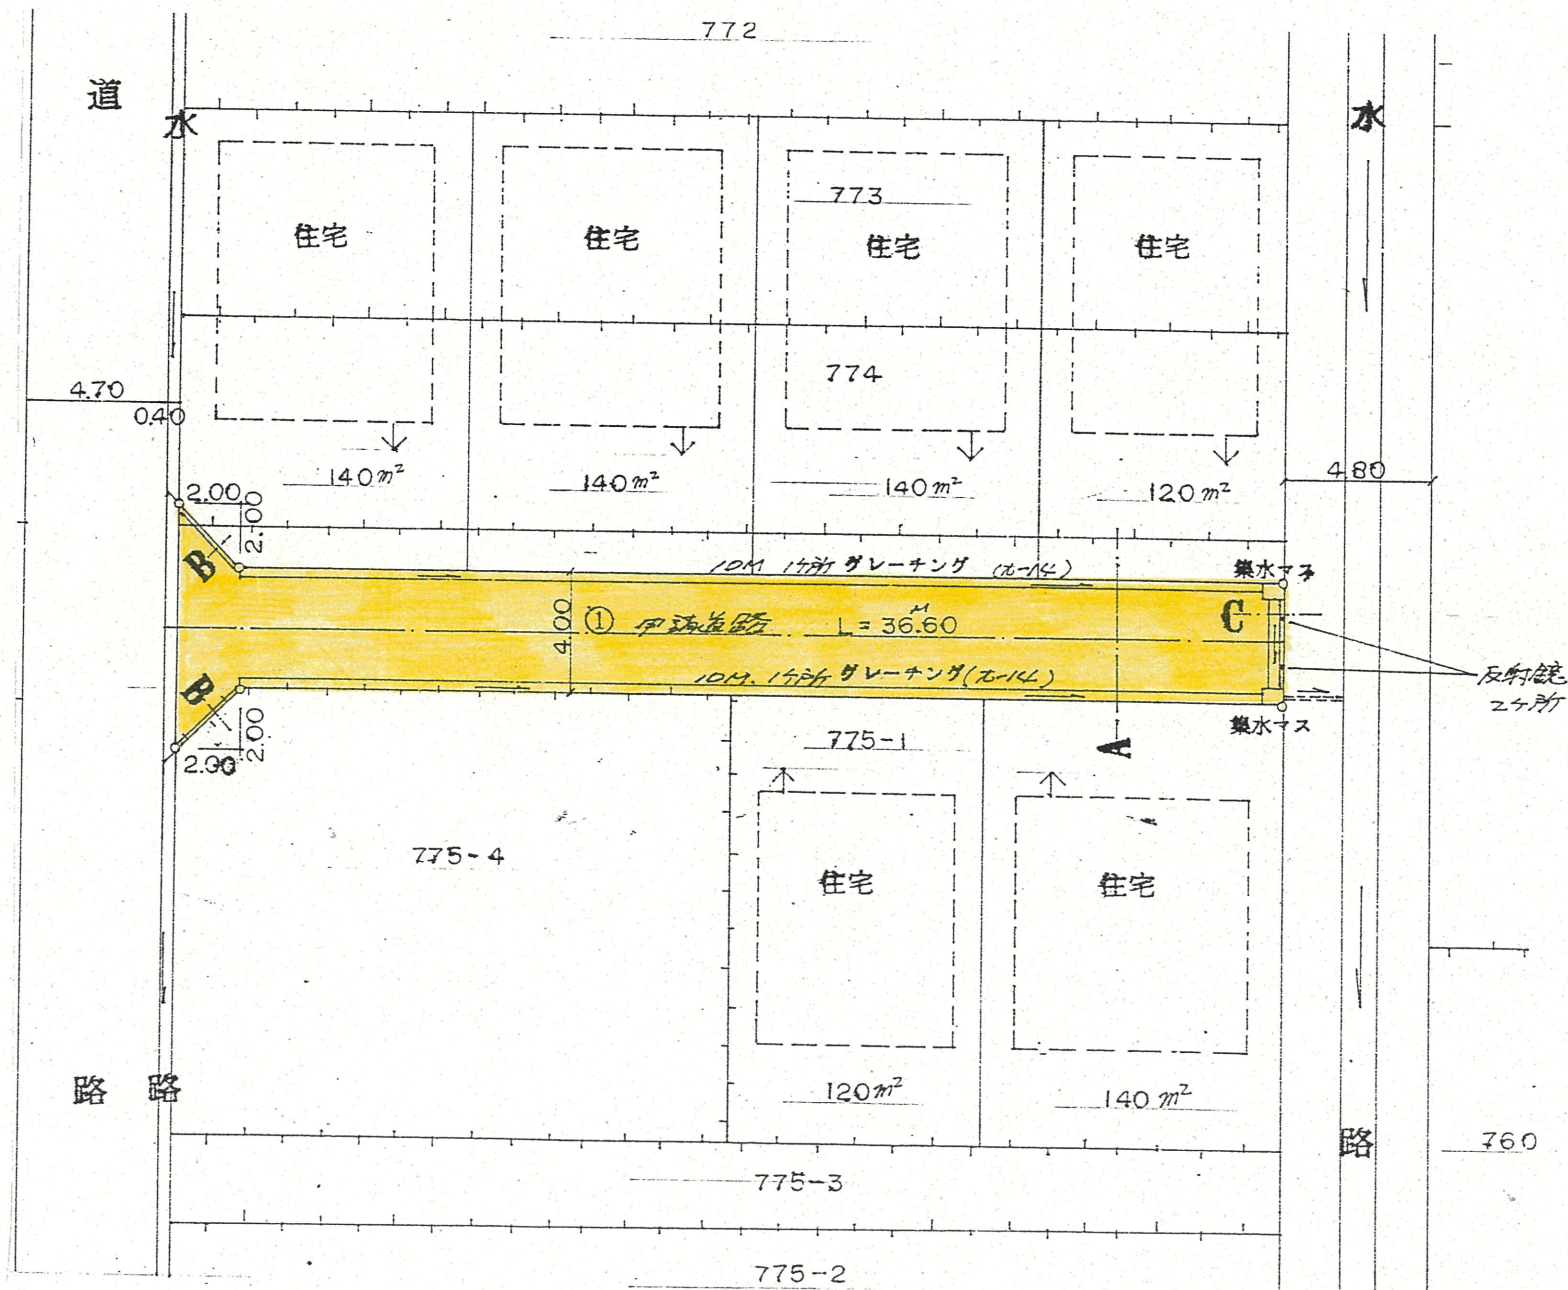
772

道
水

住宅
住宅
773
住宅
住宅

774

水

4.70
0.40

140$m^2$
140$m^2$
140$m^2$
120$m^2$
4.80

2.00
2.00
B
10M 1ヶ所 グレーチング (む-14)
集水マス
4.00
① 尹講道路 L = 36.60
C
10M. 1ヶ所 グレーチング (む-14)
反射鏡 2ヶ所
B
集水マス
2.00
2.00

775-1
A

775-4

住宅
住宅

路 路

120$m^2$
140$m^2$

路
760

775-3

775-2